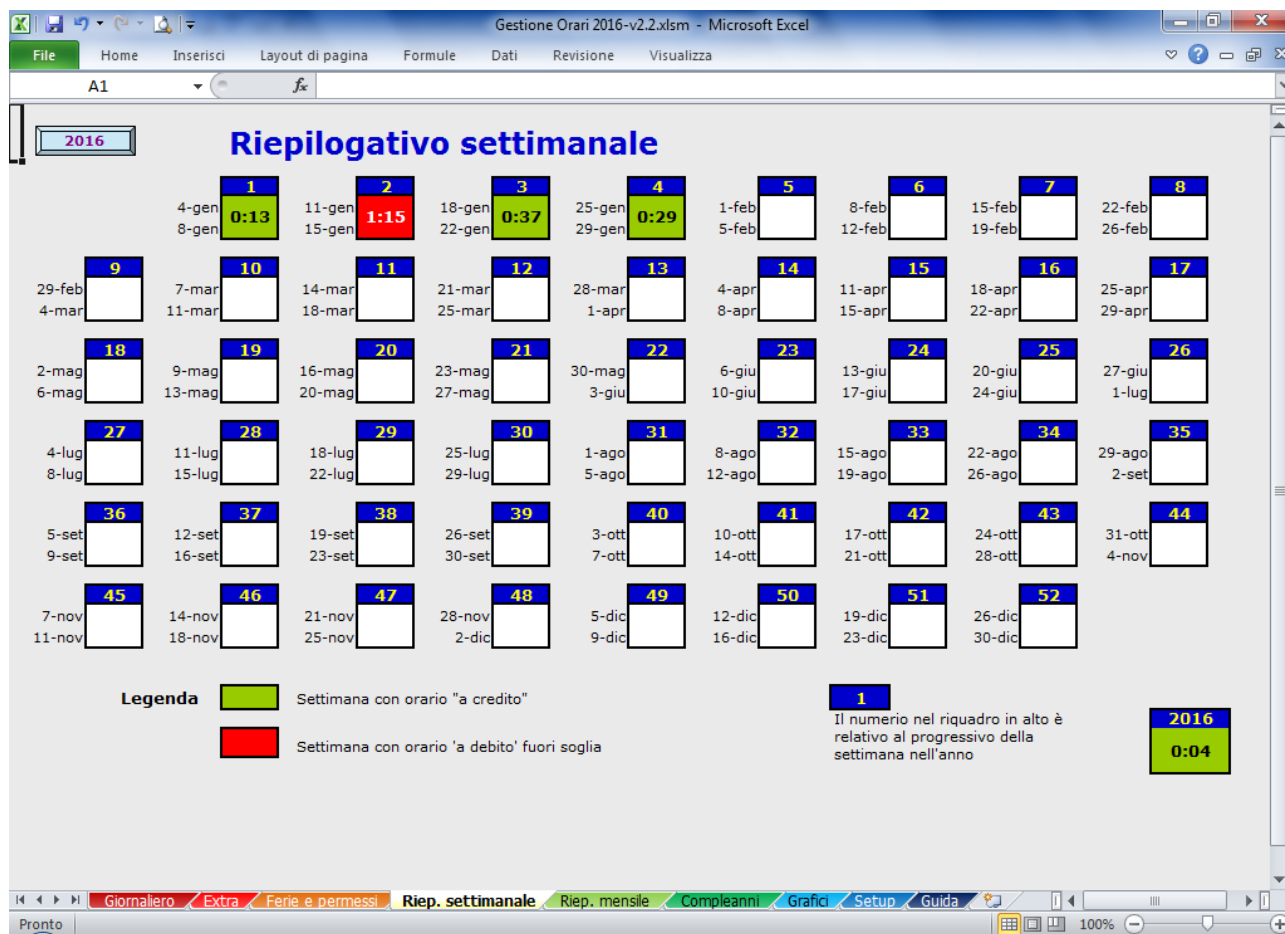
Gestione Orari 2016-v2.2.xlsm - Microsoft Excel

File Home Inserisci Layout di pagina Formule Dati Revisione Visualizza

A1

2016

Riepilogativo settimanale

| | | | | | | | |
|---|---|---|---|---|---|---|---|
| 1 4-gen 8-gen 0:13 | 2 11-gen 15-gen 1:15 | 3 18-gen 22-gen 0:37 | 4 25-gen 29-gen 0:29 | 5 1-feb 5-feb | 6 8-feb 12-feb | 7 15-feb 19-feb | 8 22-feb 26-feb |
| 9 29-feb 4-mar | 10 7-mar 11-mar | 11 14-mar 18-mar | 12 21-mar 25-mar | 13 28-mar 1-apr | 14 4-apr 8-apr | 15 11-apr 15-apr | 16 18-apr 22-apr |
| 17 25-apr 29-apr | 18 2-mag 6-mag | 19 9-mag 13-mag | 20 16-mag 20-mag | 21 23-mag 27-mag | 22 30-mag 3-giu | 23 6-giu 10-giu | 24 13-giu 17-giu |
| 25 20-giu 24-giu | 26 27-giu 1-lug | 27 4-lug 8-lug | 28 11-lug 15-lug | 29 18-lug 22-lug | 30 25-lug 29-lug | 31 1-ago 5-ago | 32 8-ago 12-ago |
| 33 15-ago 19-ago | 34 22-ago 26-ago | 35 29-ago 2-set | 36 5-set 9-set | 37 12-set 16-set | 38 19-set 23-set | 39 26-set 30-set | 40 3-ott 7-ott |
| 41 10-ott 14-ott | 42 17-ott 21-ott | 43 24-ott 28-ott | 44 31-ott 4-nov | 45 7-nov 11-nov | 46 14-nov 18-nov | 47 21-nov 25-nov | 48 28-nov 2-dic |
| 49 5-dic 9-dic | 50 12-dic 16-dic | 51 19-dic 23-dic | 52 26-dic 30-dic | | | | |

Legenda

Settimana con orario "a credito"

Settimana con orario 'a debito' fuori soglia

1

Il numerio nel riquadro in alto è relativo al progressivo della settimana nell'anno

2016
0:04

Giornaliero Extra Ferie e permessi Riep. settimanale Riep. mensile Compleanni Grafici Setup Guida

Pronto 100%